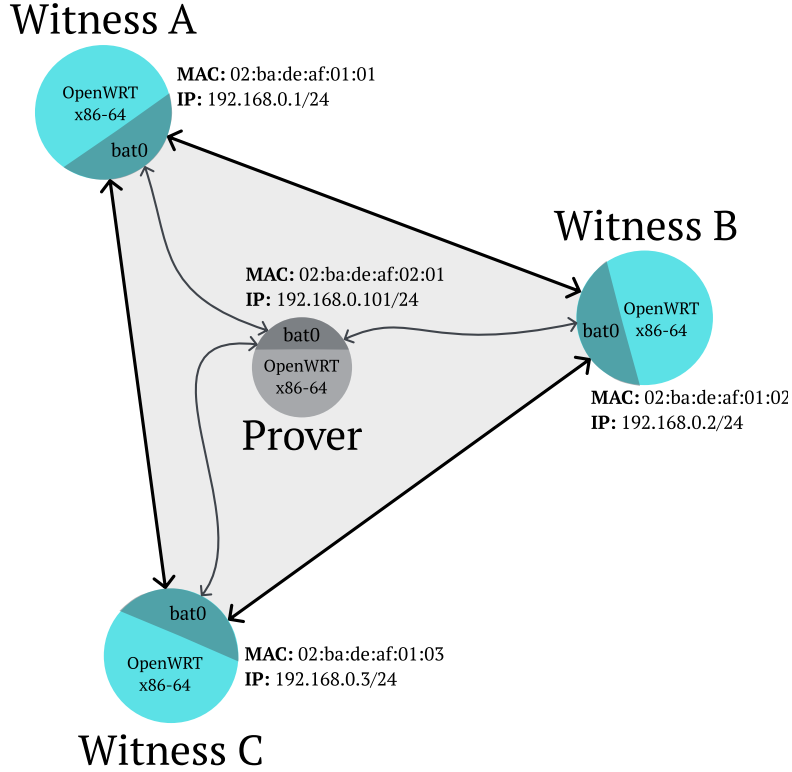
Witness A

OpenWRT x86-64

bat0

**MAC:** 02:ba:de:af:01:01
**IP:** 192.168.0.1/24

Witness B

bat0

OpenWRT x86-64

**MAC:** 02:ba:de:af:01:0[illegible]
**IP:** 192.168.0.2/24

**MAC:** 02:ba:de:af:02:01
**IP:** 192.168.0.101/24

bat0

OpenWRT x86-64

Prover

bat0

OpenWRT x86-64

**MAC:** 02:ba:de:af:01:03
**IP:** 192.168.0.3/24

Witness C